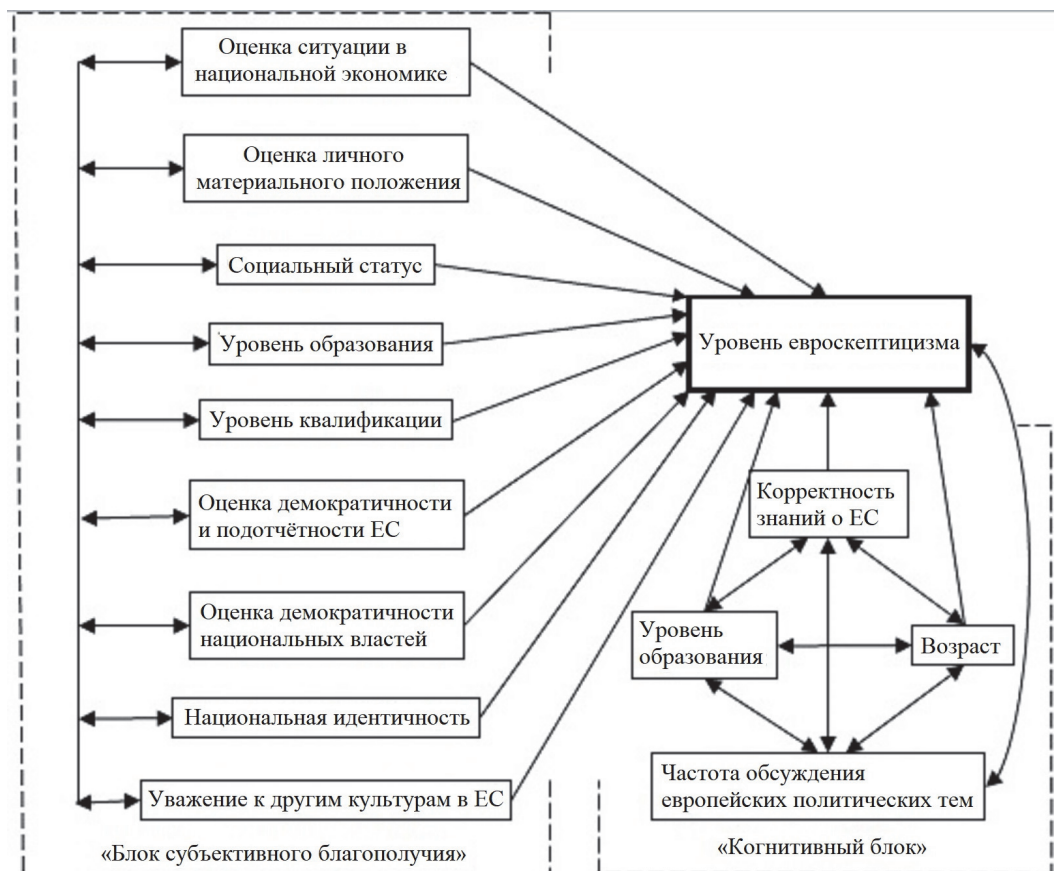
Оценка ситуации в национальной экономике

Оценка личного материального положения

Социальный статус

Уровень образования

Уровень квалификации

Оценка демократичности и подотчётности ЕС

Оценка демократичности национальных властей

Национальная идентичность

Уважение к другим культурам в ЕС

Уровень евроскептицизма

Корректность знаний о ЕС

Уровень образования

Возраст

Частота обсуждения европейских политических тем

«Блок субъективного благополучия»

«Когнитивный блок»